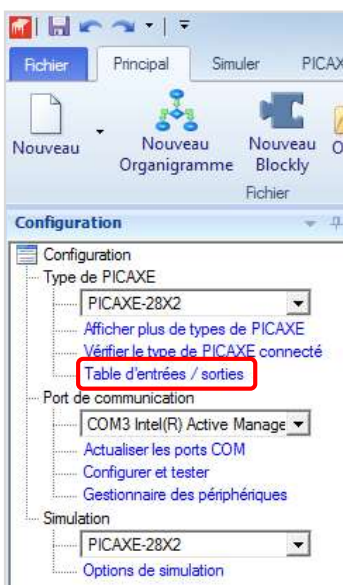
Fichier
Principal
Simuler
PICAX

Nouveau
Nouveau Organigramme
Nouveau Blockly
O
Fichier

Configuration

Configuration
Type de PICAXE
PICAXE-28X2
Afficher plus de types de PICAXE
Vérifier le type de PICAXE connecté
Table d'entrées / sorties
Port de communication
COM3 Intel(R) Active Manage
Actualiser les ports COM
Configurer et tester
Gestionnaire des périphériques
Simulation
PICAXE-28X2
Options de simulation